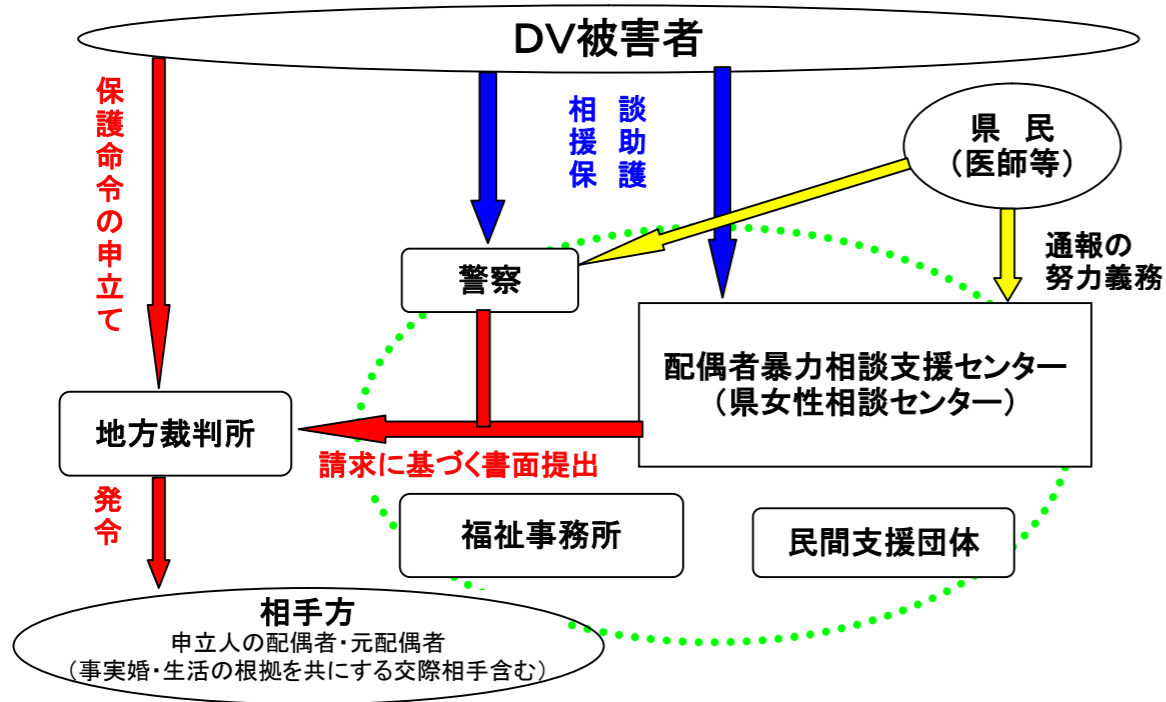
DV被害者

保護命令の申立て

相談
援助
保護

県民
(医師等)

通報の
努力義務

警察

配偶者暴力相談支援センター
(県女性相談センター)

地方裁判所

請求に基づく書面提出

発令

福祉事務所

民間支援団体

相手方
申立人の配偶者・元配偶者
(事実婚・生活の根拠を共にする交際相手含む)